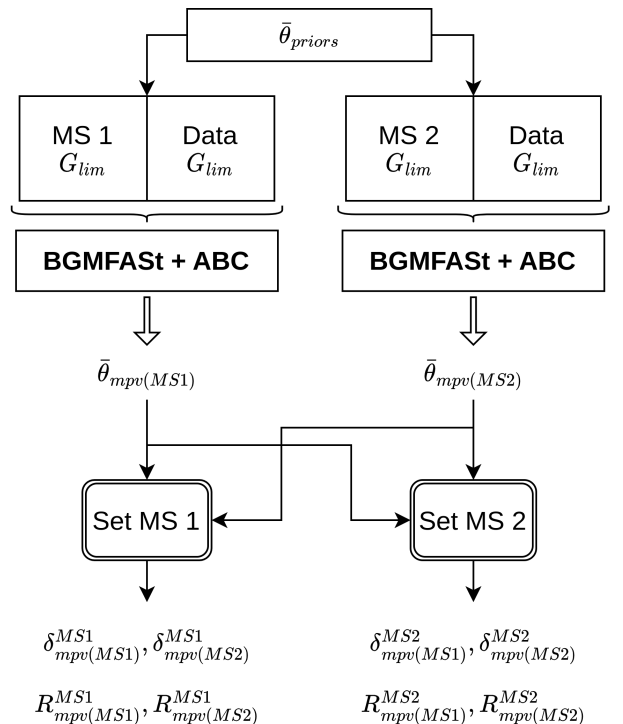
$\bar{\theta}_{priors}$

MS 1 $G_{lim}$

Data $G_{lim}$

MS 2 $G_{lim}$

Data $G_{lim}$

**BGMFASt + ABC**

**BGMFASt + ABC**

$\bar{\theta}_{mpv(MS1)}$

$\bar{\theta}_{mpv(MS2)}$

Set MS 1

Set MS 2

$\delta^{MS1}_{mpv(MS1)}, \delta^{MS1}_{mpv(MS2)}$

$R^{MS1}_{mpv(MS1)}, R^{MS1}_{mpv(MS2)}$

$\delta^{MS2}_{mpv(MS1)}, \delta^{MS2}_{mpv(MS2)}$

$R^{MS2}_{mpv(MS1)}, R^{MS2}_{mpv(MS2)}$